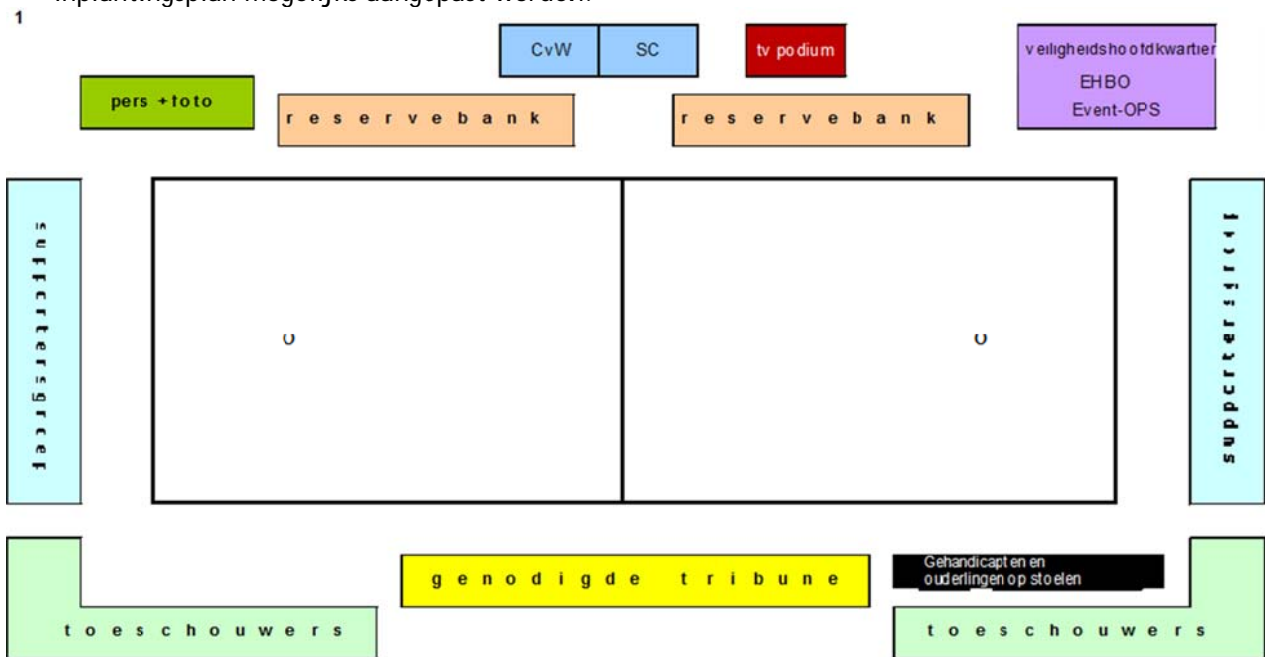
1 inplantingsplan mogelijk aangepast worden.

CvW

SC

tv podium

veiligheidshoofdkwartier
EHBO
Event-OPS

pers + foto

reservebank

reservebank

supportersgroep

o

o

supportersgroep

genodigde tribune

Gehandicapten en ouderlingen op stoelen

toeschouwers

toeschouwers